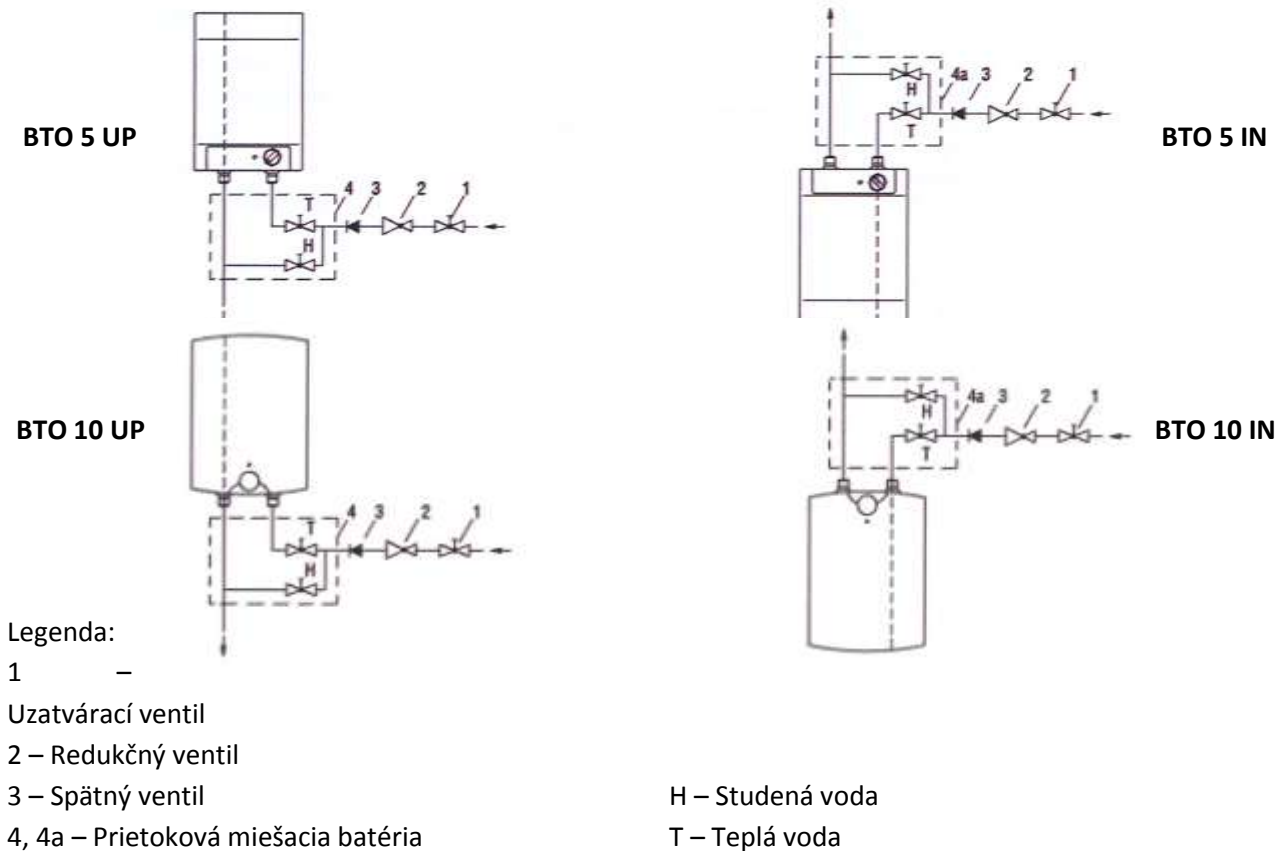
BTO 5 UP

T
H
4 3 2 1

4a 3 2 1
H
T

BTO 5 IN

BTO 10 UP

T
H
4 3 2 1

4a 3 2 1
H
T

BTO 10 IN

Legenda:
1 –
Uzatvárací ventil
2 – Redukčný ventil
3 – Spätný ventil
4, 4a – Prietoková miešacia batéria

H – Studená voda
T – Teplá voda